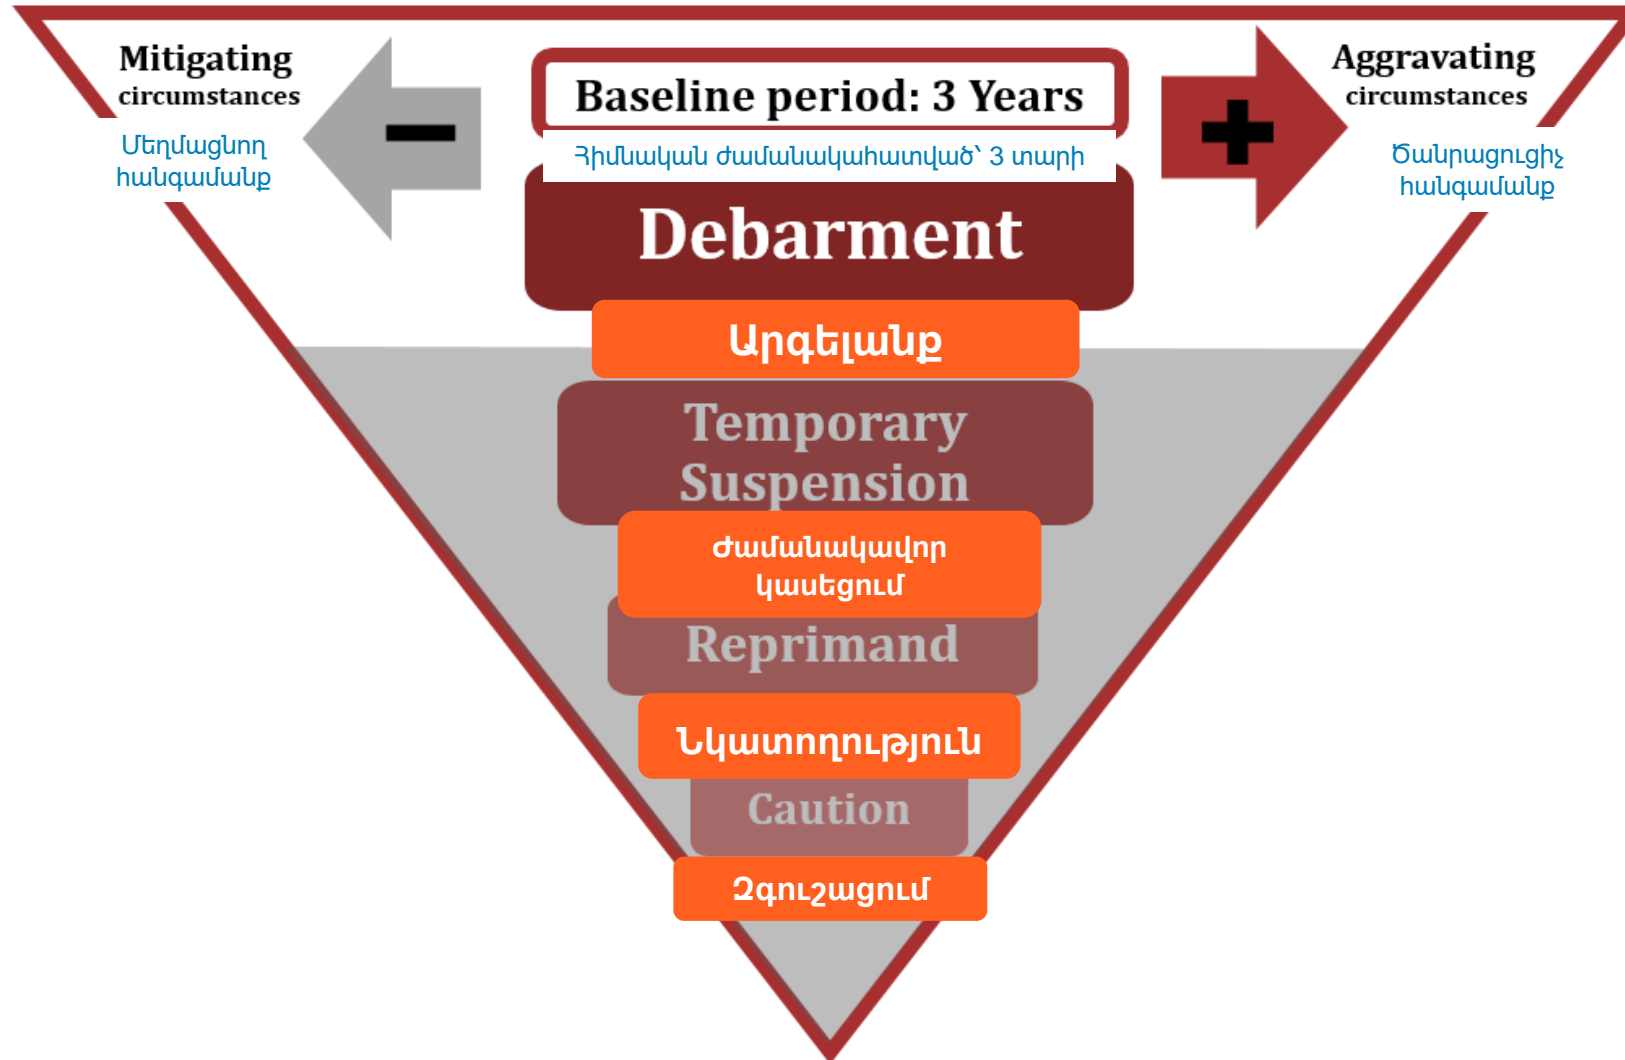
Mitigating circumstances

Մեղմացնող հանգամանք

Baseline period: 3 Years

Հիմնական ժամանակահատված՝ 3 տարի

Aggravating circumstances

Ծանրացուցիչ հանգամանք

Debarment

Արգելանք

Temporary Suspension

Ժամանակավոր կասեցում

Reprimand

Նկատողություն

Caution

Զգուշացում